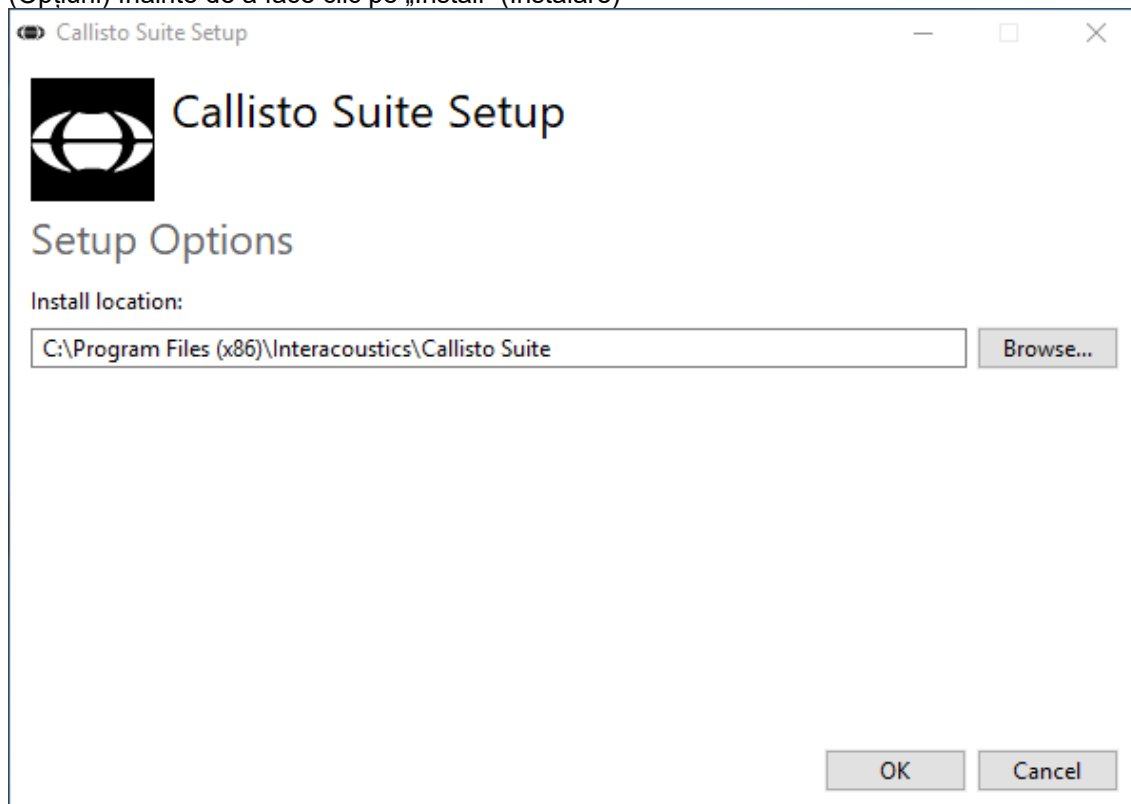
(Opțiuni) înainte de a face clic pe „Install” (Instalare)

Callisto Suite Setup

Callisto Suite Setup

Setup Options

Install location:

C:\Program Files (x86)\Interacoustics\Callisto Suite

Browse...

OK

Cancel